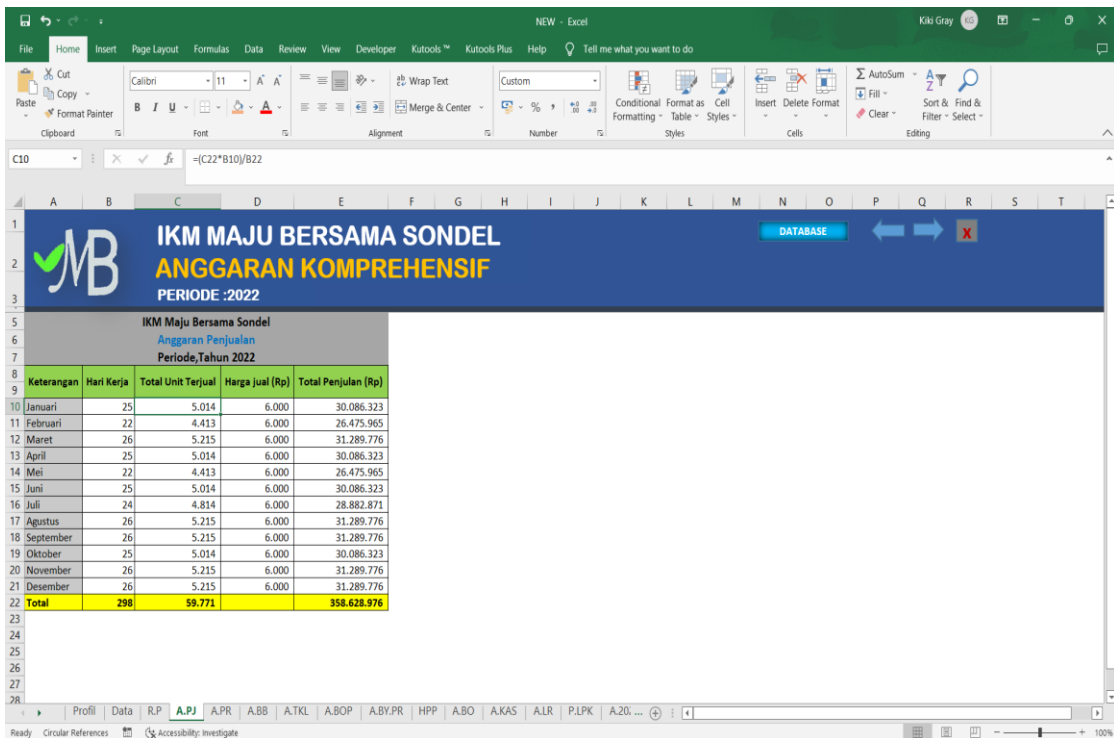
NEW - Excel
Kiki Gray KG
File Home Insert Page Layout Formulas Data Review View Developer Kutools ™ Kutools Plus Help Tell me what you want to do
Cut Copy Format Painter Paste Clipboard
Calibri 11 Font
Wrap Text Merge & Center Alignment
Custom Number
Conditional Formatting Format as Table Cell Styles Styles
Insert Delete Format Cells
AutoSum Fill Clear Sort & Filter Find & Select Editing
C10 =(C22*B10)/B22

IKM MAJU BERSAMA SONDEL
ANGGARAN KOMPREHENSIF
PERIODE :2022
DATABASE
X

IKM Maju Bersama Sondel
Anggaran Penjualan
Periode,Tahun 2022

| Keterangan | Hari Kerja | Total Unit Terjual | Harga jual (Rp) | Total Penjulan (Rp) |
|---|---|---|---|---|
| Januari | 25 | 5.014 | 6.000 | 30.086.323 |
| Februari | 22 | 4.413 | 6.000 | 26.475.965 |
| Maret | 26 | 5.215 | 6.000 | 31.289.776 |
| April | 25 | 5.014 | 6.000 | 30.086.323 |
| Mei | 22 | 4.413 | 6.000 | 26.475.965 |
| Juni | 25 | 5.014 | 6.000 | 30.086.323 |
| Juli | 24 | 4.814 | 6.000 | 28.882.871 |
| Agustus | 26 | 5.215 | 6.000 | 31.289.776 |
| September | 26 | 5.215 | 6.000 | 31.289.776 |
| Oktober | 25 | 5.014 | 6.000 | 30.086.323 |
| November | 26 | 5.215 | 6.000 | 31.289.776 |
| Desember | 26 | 5.215 | 6.000 | 31.289.776 |
| Total | 298 | 59.771 | | 358.628.976 |

Profil | Data | R.P | A.PJ | A.PR | A.BB | A.TKL | A.BOP | A.BY.PR | HPP | A.BO | A.KAS | A.LR | P.LPK | A.20...
Ready Circular References Accessibility: Investigate 100%